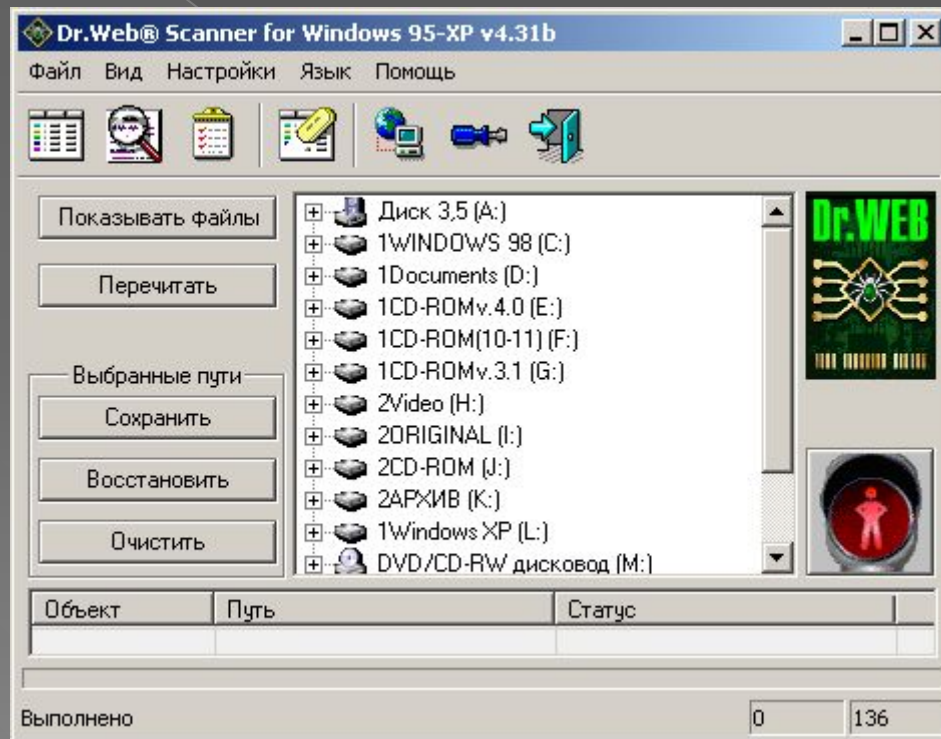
Dr.Web® Scanner for Windows 95-XP v4.31b

Файл Вид Настройки Язык Помощь

Показывать файлы

Перечитать

Выбранные пути

Сохранить

Восстановить

Очистить

Диск 3,5 (A:)
1WINDOWS 98 (C:)
1Documents (D:)
1CD-ROMv.4.0 (E:)
1CD-ROM(10-11) (F:)
1CD-ROMv.3.1 (G:)
2Video (H:)
2ORIGINAL (I:)
2CD-ROM (J:)
2АРХИВ (K:)
1Windows XP (L:)
DVD/CD-RW дисковод (M:)

Dr.WEB

| Объект | Путь | Статус |
|---|---|---|
| | | |

Выполнено 0 136